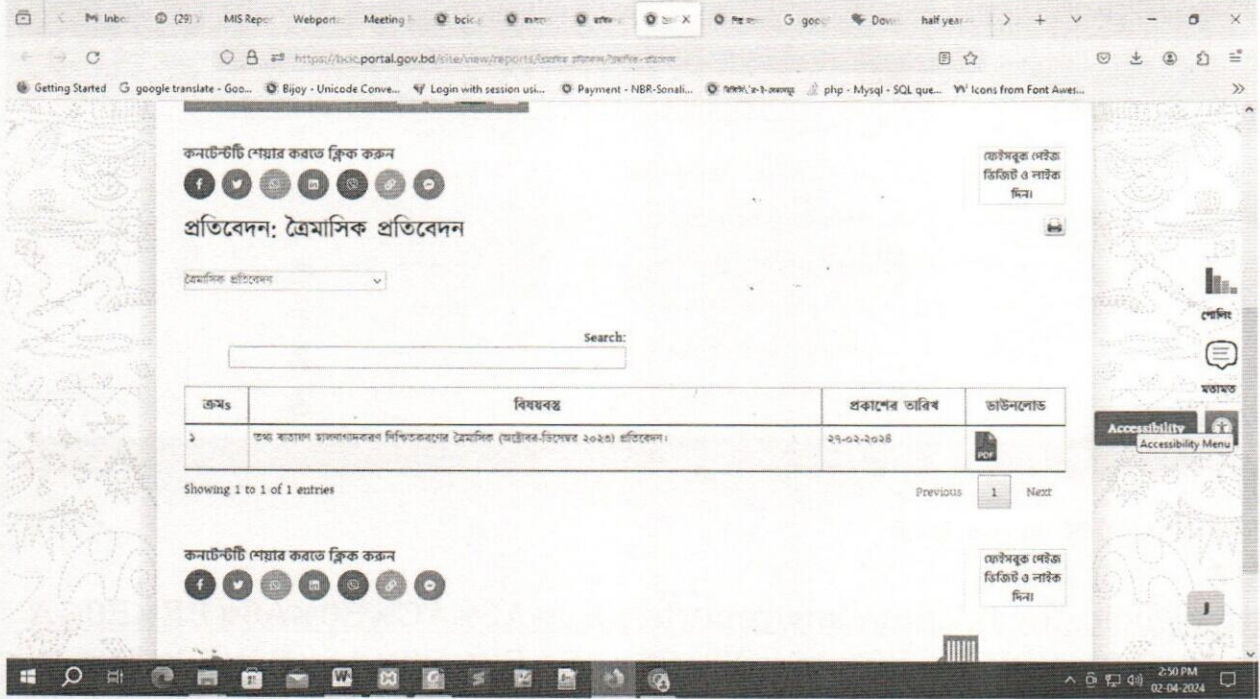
M Inbo (29) MIS Repo Webport Meeting bcic half year

https://bcic.portal.gov.bd/site/view/reports/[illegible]

Getting Started google translate - Goo... Bijoy - Unicode Conve... Login with session usi... Payment - NBR-Sonali... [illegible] php - Mysql - SQL que... Icons from Font Awes...

কনটেন্টটি শেয়ার করতে ক্লিক করুন

ফেইসবুক পেইজ ভিজিট ও লাইক দিন।

প্রতিবেদন: ত্রৈমাসিক প্রতিবেদন

ত্রৈমাসিক প্রতিবেদন

Search:

| ক্রমঃ | বিষয়বস্তু | প্রকাশের তারিখ | ডাউনলোড |
|---|---|---|---|
| ১ | তথ্য বাতায়ন হালনাগাদকরণ নিশ্চিতকরণের ত্রৈমাসিক (অক্টোবর-ডিসেম্বর ২০২৩) প্রতিবেদন। | ২৭-০২-২০২৪ | PDF |

Showing 1 to 1 of 1 entries

Previous 1 Next

কনটেন্টটি শেয়ার করতে ক্লিক করুন

ফেইসবুক পেইজ ভিজিট ও লাইক দিন।

পোলিং

মতামত

Accessibility

Accessibility Menu

2:50 PM 02-04-2024